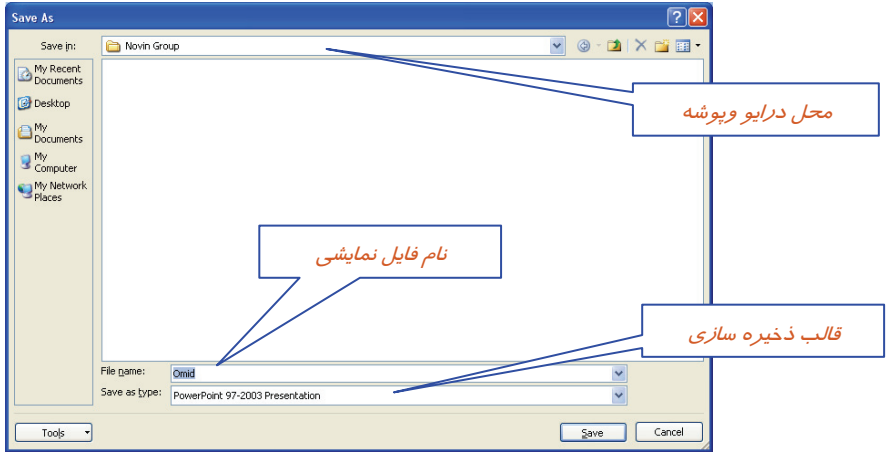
Save As

Save in: Novin Group

My Recent Documents

Desktop

My Documents

My Computer

My Network Places

محل درایو وپوشه

نام فایل نمایشی

قالب ذخیره سازی

File name: Omid

Save as type: PowerPoint 97-2003 Presentation

Tools

Save

Cancel